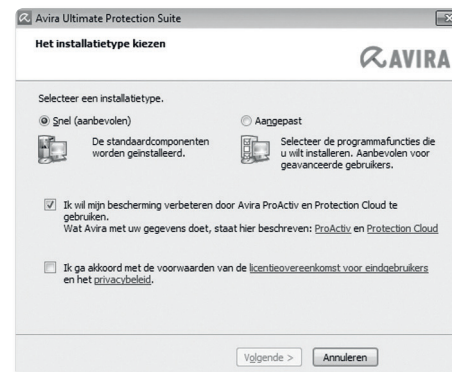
Avira Ultimate Protection Suite

Het installatietype kiezen

AVIRA

Selecteer een installatietype.

Snel (aanbevolen)

De standaardcomponenten worden geïnstalleerd.

Aangepast

Selecteer de programmafuncties die u wilt installeren. Aanbevolen voor geavanceerde gebruikers.

Ik wil mijn bescherming verbeteren door Avira ProActiv en Protection Cloud te gebruiken.
Wat Avira met uw gegevens doet, staat hier beschreven: ProActiv en Protection Cloud

Ik ga akkoord met de voorwaarden van de licentieovereenkomst voor eindgebruikers en het privacybeleid.

Volgende >

Annuleren